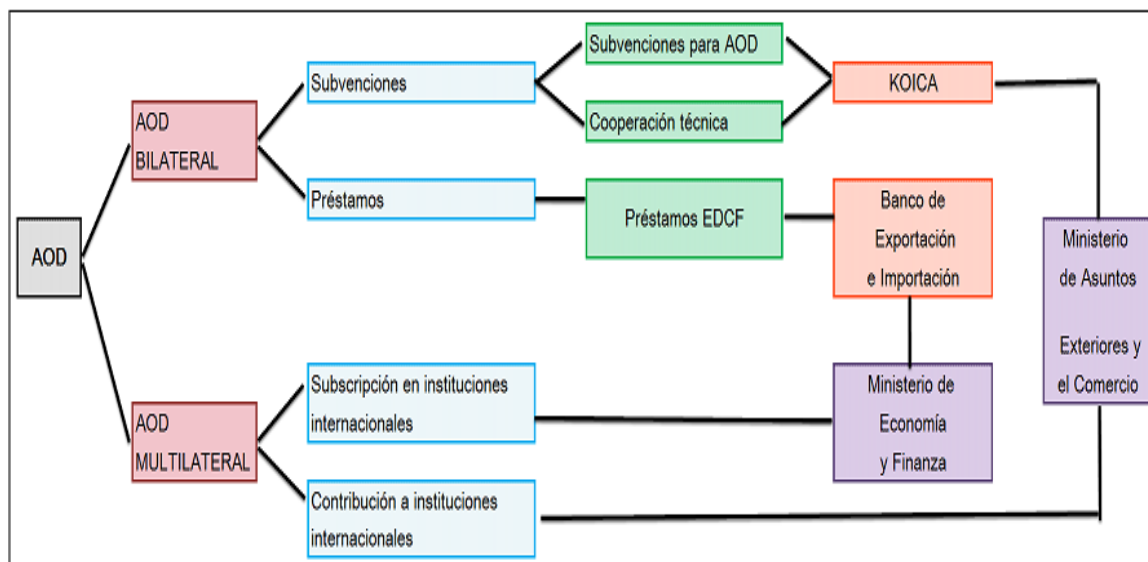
AOD

AOD BILATERAL

AOD MULTILATERAL

Subvenciones

Préstamos

Subscripción en instituciones internacionales

Contribución a instituciones internacionales

Subvenciones para AOD

Cooperación técnica

Préstamos EDCF

KOICA

Banco de Exportación e Importación

Ministerio de Economía y Finanza

Ministerio de Asuntos Exteriores y el Comercio